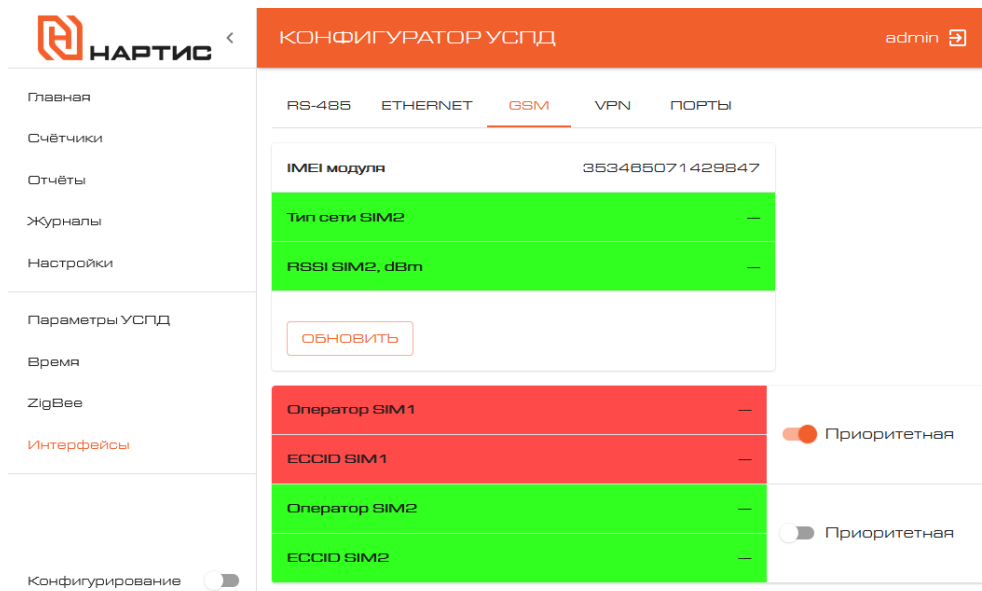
НАРТИС

Главная
Счётчики
Отчёты
Журналы
Настройки

Параметры УСПД
Время
ZigBee
Интерфейсы

Конфигурирование

КОНФИГУРАТОР УСПД

admin

RS-485 ETHERNET GSM VPN ПОРТЫ

| IMEI модуля | 353465071429847 |
|---|---|
| Тип сети SIM2 | — |
| RSSI SIM2, dBm | — |

ОБНОВИТЬ

| Оператор SIM1 | — |
|---|---|
| ECCID SIM1 | — |

Приоритетная

| Оператор SIM2 | — |
|---|---|
| ECCID SIM2 | — |

Приоритетная